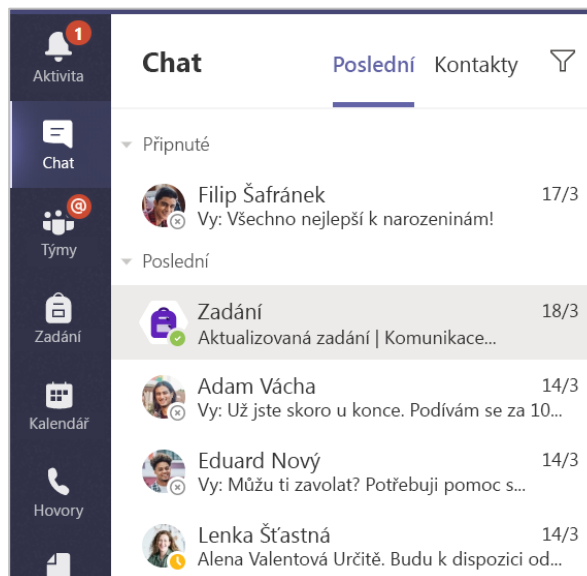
1
Aktivita

Chat

@
Týmy

Zadání

Kalendář

Hovory

Chat

Poslední Kontakty

Připnuté

Filip Šafránek 17/3
Vy: Všechno nejlepší k narozeninám!

Poslední

Zadání 18/3
Aktualizovaná zadání | Komunikace...

Adam Vácha 14/3
Vy: Už jste skoro u konce. Podívám se za 10...

Eduard Nový 14/3
Vy: Můžu ti zavolat? Potřebuji pomoc s...

Lenka Šťastná 14/3
Alena Valentová Určitě. Budu k dispozici od...